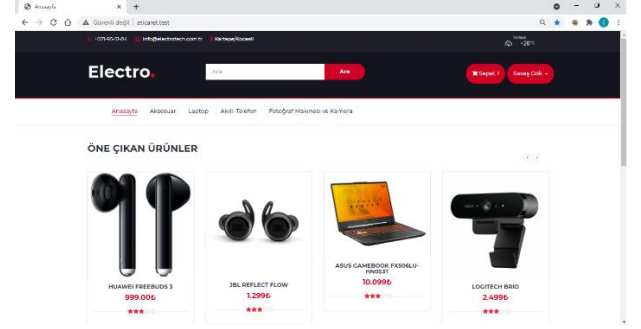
Anasayfa ×
+
Güvenli değil | eticaret.test
+073-95-73-04 info@electrotech.com.tr Kartepe/Kocaeli
Kartepe -28°C
Electro.
Ara
Ara
Sepet 1
Savaş Çelik
Anasayfa Aksesuar Laptop Akıllı Telefon Fotoğraf Makinesi ve Kamera
ÖNE ÇIKAN ÜRÜNLER
HUAWEI FREEBUDS 3
999.00₺
JBL REFLECT FLOW
1.299₺
ASUS GAMEBOOK FX506LU-HN0537
10.099₺
LOGITECH BRIO
2.499₺